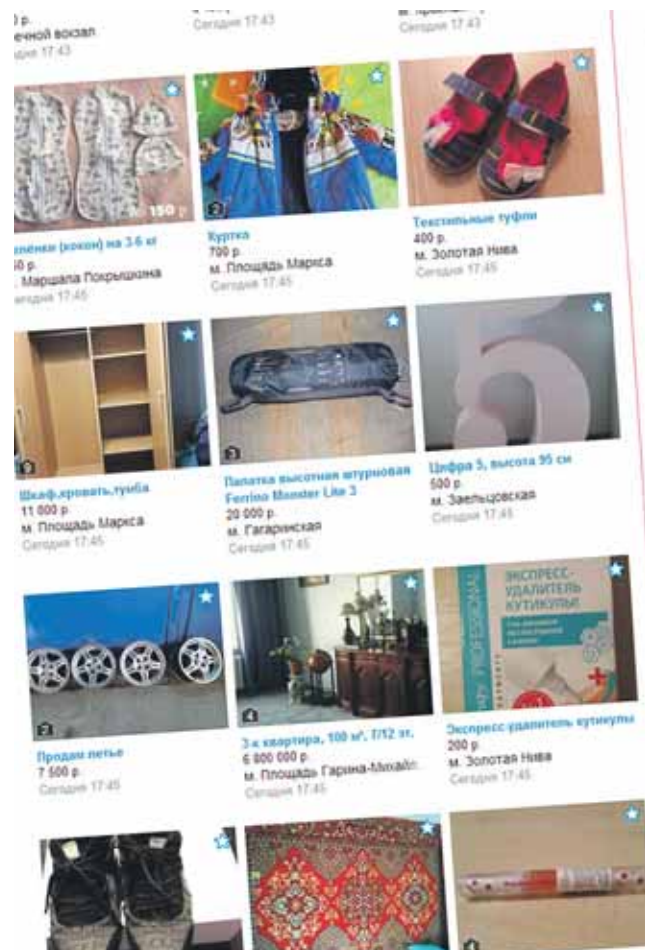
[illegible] р.
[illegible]ечной вокзал
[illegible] 17:43

Сегодня 17:43

м. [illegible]
Сегодня 17:43

150 р.
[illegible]лёнки (кокон) на 3-6 кг
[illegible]0 р.
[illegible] Маршала Покрышкина
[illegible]егодня 17:45

2
Куртка
700 р.
м. Площадь Маркса
Сегодня 17:45

Текстильные туфли
400 р.
м. Золотая Нива
Сегодня 17:45

Шкаф,кровать,тумба
11 000 р.
м. Площадь Маркса
Сегодня 17:45

3
Палатка высотная штурмовая Ferrino Monster Lite 3
20 000 р.
м. Гагаринская
Сегодня 17:45

Цифра 5, высота 95 см
500 р.
м. Заельцовская
Сегодня 17:45

2
Продам литье
7 500 р.
Сегодня 17:45

4
3-к квартира, 100 м², 7/12 эт.
6 800 000 р.
м. Площадь Гарина-Михайл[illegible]
Сегодня 17:45

ЭКСПРЕСС-УДАЛИТЕЛЬ КУТИКУЛЫ
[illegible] PROFESSIONAL
Экспресс-удалитель кутикулы
200 р.
м. Золотая Нива
Сегодня 17:45